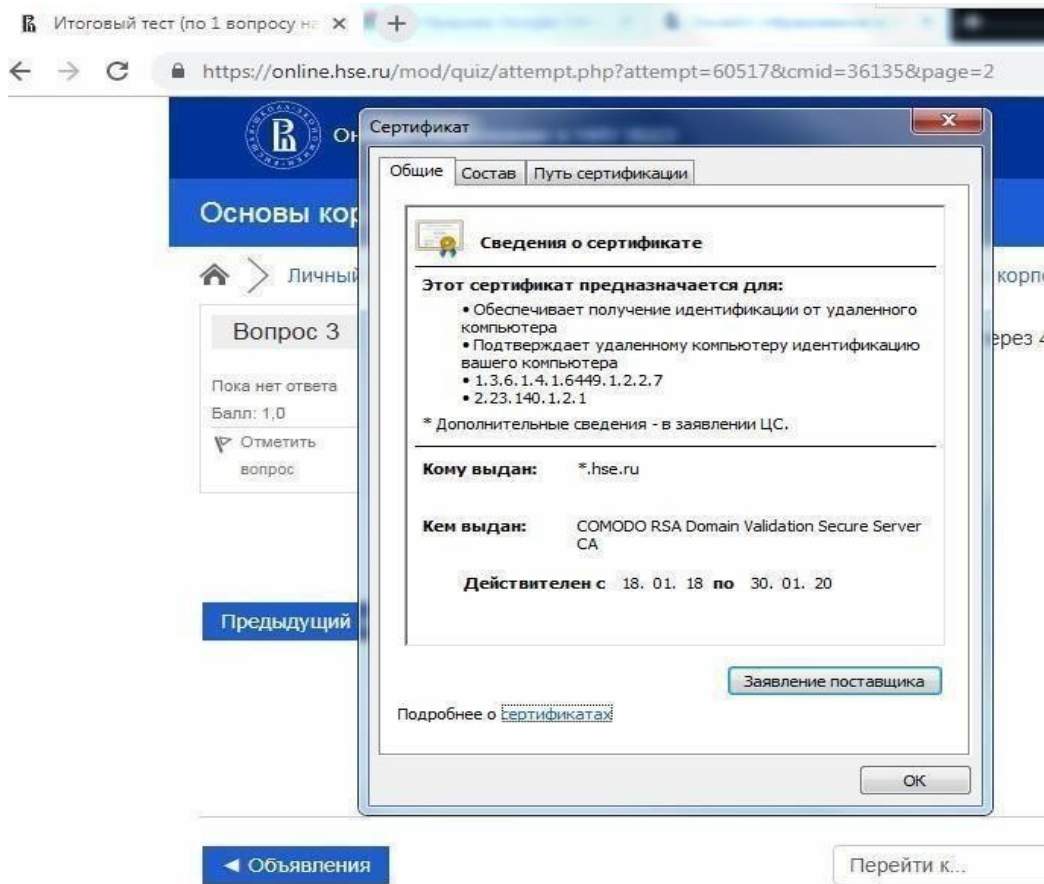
Итоговый тест (по 1 вопросу на ×

https://online.hse.ru/mod/quiz/attempt.php?attempt=60517&cmid=36135&page=2

Он

Основы кор

Личный

корп

Вопрос 3

ерез

Пока нет ответа
Балл: 1,0
Отметить вопрос

Предыдущий

Объявления

Перейти к...

Сертификат

Общие | Состав | Путь сертификации

Сведения о сертификате

Этот сертификат предназначается для:
• Обеспечивает получение идентификации от удаленного компьютера
• Подтверждает удаленному компьютеру идентификацию вашего компьютера
• 1.3.6.1.4.1.6449.1.2.2.7
• 2.23.140.1.2.1

* Дополнительные сведения - в заявлении ЦС.

Кому выдан: *.hse.ru

Кем выдан: COMODO RSA Domain Validation Secure Server CA

Действителен с 18. 01. 18 по 30. 01. 20

Заявление поставщика

Подробнее о сертификатах

OK